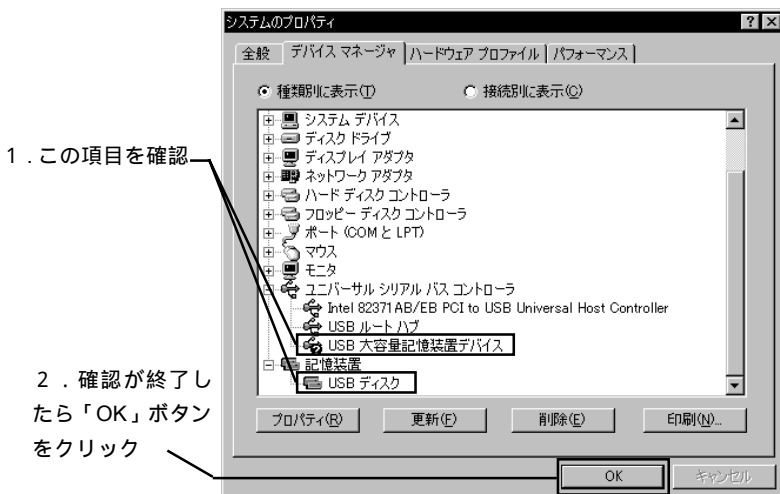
システムのプロパティ

?

全般 | デバイス マネージャ | ハードウェア プロファイル | パフォーマンス

種類別に表示(T)

接続別に表示(C)

1．この項目を確認

システム デバイス
ディスク ドライブ
ディスプレイ アダプタ
ネットワーク アダプタ
ハード ディスク コントローラ
フロッピー ディスク コントローラ
ポート (COM と LPT)
マウス
モニタ
ユニバーサル シリアル バス コントローラ
Intel 82371AB/EB PCI to USB Universal Host Controller
USB ルート ハブ
USB 大容量記憶装置デバイス
記憶装置
USB ディスク

2．確認が終了したら「OK」ボタンをクリック

プロパティ(R)

更新(F)

削除(E)

印刷(N)...

OK

キャンセル